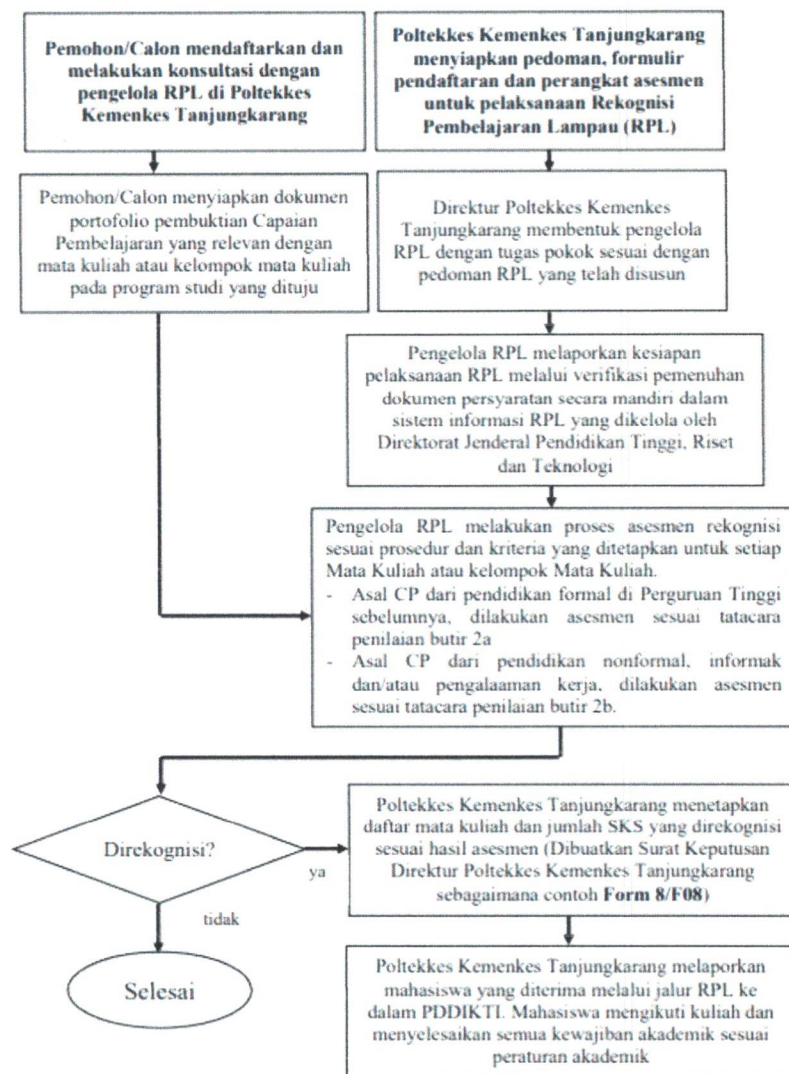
Pemohon/Calon mendaftarkan dan melakukan konsultasi dengan pengelola RPL di Poltekkes Kemenkes Tanjungkarang

Poltekkes Kemenkes Tanjungkarang menyiapkan pedoman, formulir pendaftaran dan perangkat asesmen untuk pelaksanaan Rekognisi Pembelajaran Lampau (RPL)

Pemohon/Calon menyiapkan dokumen portofolio pembuktian Capaian Pembelajaran yang relevan dengan mata kuliah atau kelompok mata kuliah pada program studi yang dituju

Direktur Poltekkes Kemenkes Tanjungkarang membentuk pengelola RPL dengan tugas pokok sesuai dengan pedoman RPL yang telah disusun

Pengelola RPL melaporkan kesiapan pelaksanaan RPL melalui verifikasi pemenuhan dokumen persyaratan secara mandiri dalam sistem informasi RPL yang dikelola oleh Direktorat Jenderal Pendidikan Tinggi, Riset dan Teknologi

Pengelola RPL melakukan proses asesmen rekognisi sesuai prosedur dan kriteria yang ditetapkan untuk setiap Mata Kuliah atau kelompok Mata Kuliah.
- Asal CP dari pendidikan formal di Perguruan Tinggi sebelumnya, dilakukan asesmen sesuai tatacara penilaian butir 2a
- Asal CP dari pendidikan nonformal, informak dan/atau pengalaaman kerja, dilakukan asesmen sesuai tatacara penilaian butir 2b.

Direkognisi?

ya

tidak

Poltekkes Kemenkes Tanjungkarang menetapkan daftar mata kuliah dan jumlah SKS yang direkognisi sesuai hasil asesmen (Dibuatkan Surat Keputusan Direktur Poltekkes Kemenkes Tanjungkarang sebagaimana contoh **Form 8/F08)**

Selesai

Poltekkes Kemenkes Tanjungkarang melaporkan mahasiswa yang diterima melalui jalur RPL ke dalam PDDIKTI. Mahasiswa mengikuti kuliah dan menyelesaikan semua kewajiban akademik sesuai peraturan akademik